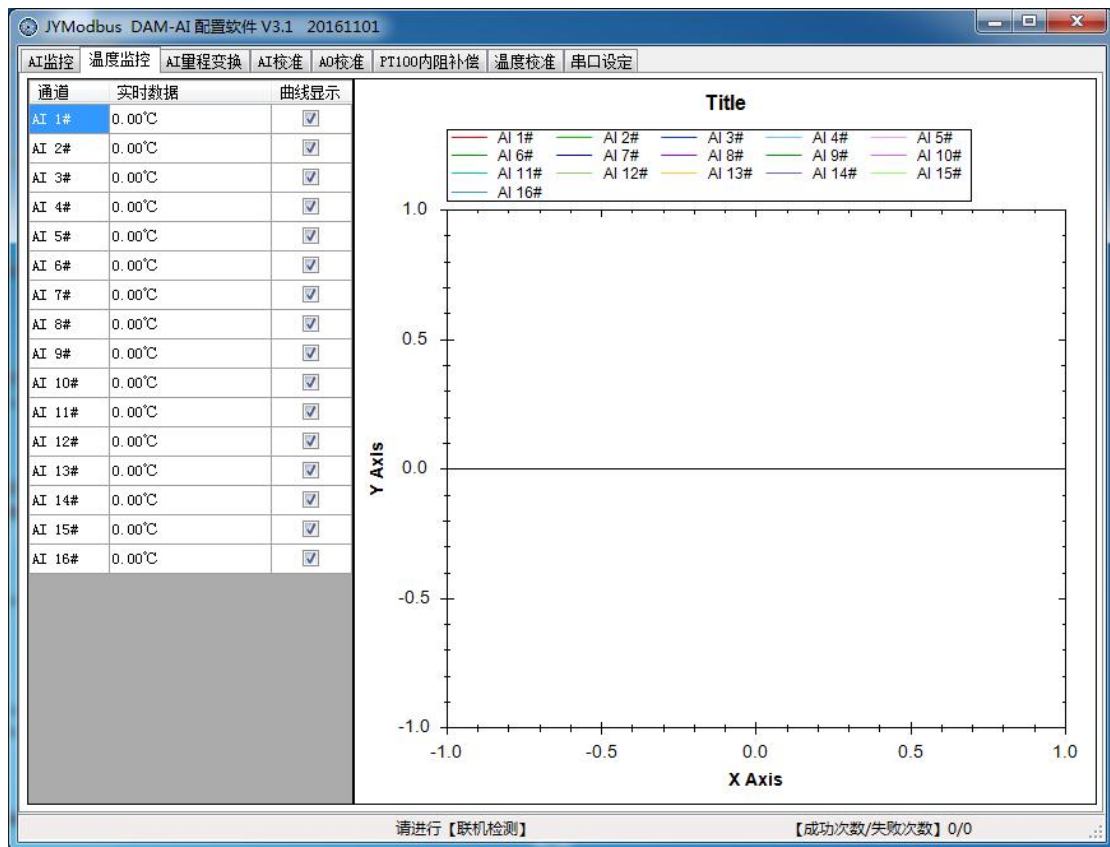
JYModbus DAM-AI 配置软件 V3.1 20161101

AI监控 | 温度监控 | AI量程变换 | AI校准 | AO校准 | PT100内阻补偿 | 温度校准 | 串口设定

| 通道 | 实时数据 | 曲线显示 |
|---|---|---|
| AI 1# | 0.00℃ | ☑ |
| AI 2# | 0.00℃ | ☑ |
| AI 3# | 0.00℃ | ☑ |
| AI 4# | 0.00℃ | ☑ |
| AI 5# | 0.00℃ | ☑ |
| AI 6# | 0.00℃ | ☑ |
| AI 7# | 0.00℃ | ☑ |
| AI 8# | 0.00℃ | ☑ |
| AI 9# | 0.00℃ | ☑ |
| AI 10# | 0.00℃ | ☑ |
| AI 11# | 0.00℃ | ☑ |
| AI 12# | 0.00℃ | ☑ |
| AI 13# | 0.00℃ | ☑ |
| AI 14# | 0.00℃ | ☑ |
| AI 15# | 0.00℃ | ☑ |
| AI 16# | 0.00℃ | ☑ |

Title

AI 1# AI 2# AI 3# AI 4# AI 5#
AI 6# AI 7# AI 8# AI 9# AI 10#
AI 11# AI 12# AI 13# AI 14# AI 15#
AI 16#

1.0
0.5
0.0
-0.5
-1.0
Y Axis

-1.0 -0.5 0.0 0.5 1.0
X Axis

请进行【联机检测】

【成功次数/失败次数】0/0